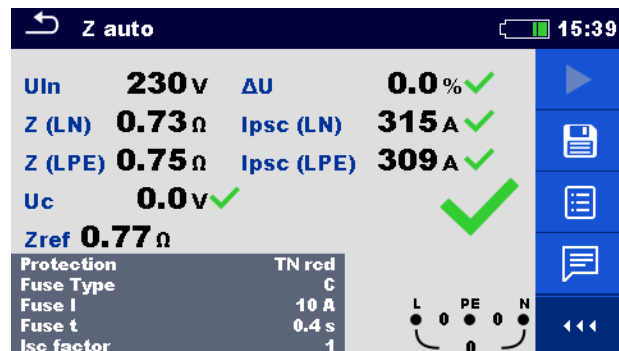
Z auto 15:39

Uln 230 V ΔU 0.0 %

Z (LN) 0.73 Ω Ipsc (LN) 315 A

Z (LPE) 0.75 Ω Ipsc (LPE) 309 A

Uc 0.0 V

Zref 0.77 Ω

| Protection | TN rcd |
|---|---|
| Fuse Type | C |
| Fuse I | 10 A |
| Fuse t | 0.4 s |
| Isc factor | 1 |

L PE N
0 0
0